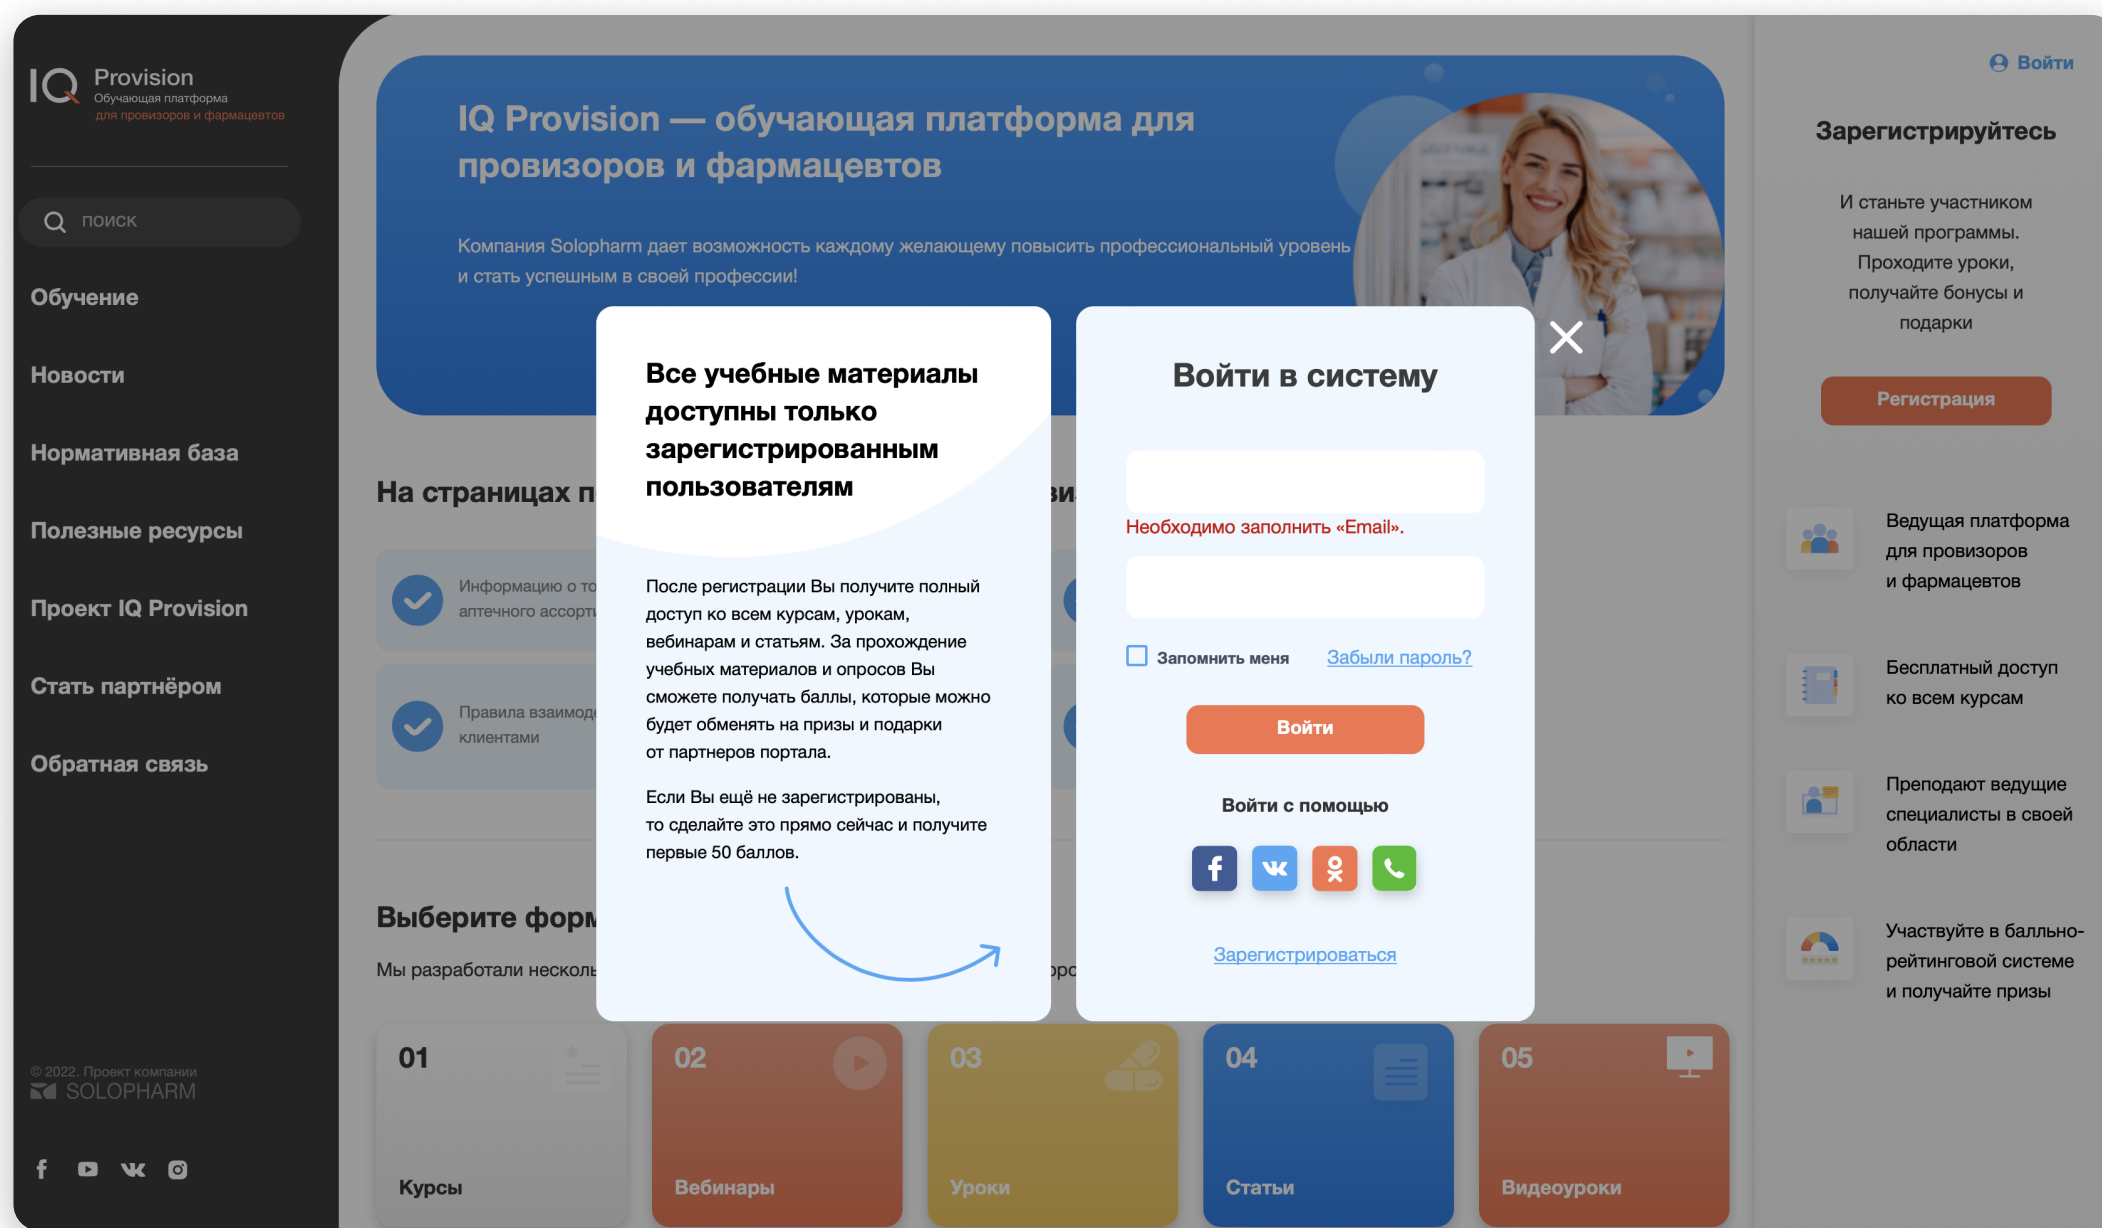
IQ Provision
Обучающая платформа
для провизоров и фармацевтов

поиск

Обучение

Новости

Нормативная база

Полезные ресурсы

Проект IQ Provision

Стать партнёром

Обратная связь

© 2022. Проект компании
SOLOPHARM

IQ Provision — обучающая платформа для провизоров и фармацевтов

Компания Solopharm дает возможность каждому желающему повысить профессиональный уровень и стать успешным в своей профессии!

На страницах п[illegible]

Информацию о то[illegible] аптечного ассорти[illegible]

Правила взаимод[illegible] клиентами

Выберите форм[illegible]

Мы разработали нескол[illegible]

Все учебные материалы доступны только зарегистрированным пользователям

После регистрации Вы получите полный доступ ко всем курсам, урокам, вебинарам и статьям. За прохождение учебных материалов и опросов Вы сможете получать баллы, которые можно будет обменять на призы и подарки от партнеров портала.

Если Вы ещё не зарегистрированы, то сделайте это прямо сейчас и получите первые 50 баллов.

Войти в систему

Необходимо заполнить «Email».

Запомнить меня

Забыли пароль?

Войти

Войти с помощью

Зарегистрироваться

01
Курсы

02
Вебинары

03
Уроки

04
Статьи

05
Видеоуроки

Войти

Зарегистрируйтесь

И станьте участником нашей программы. Проходите уроки, получайте бонусы и подарки

Регистрация

Ведущая платформа для провизоров и фармацевтов

Бесплатный доступ ко всем курсам

Преподают ведущие специалисты в своей области

Участвуйте в балльно-рейтинговой системе и получайте призы